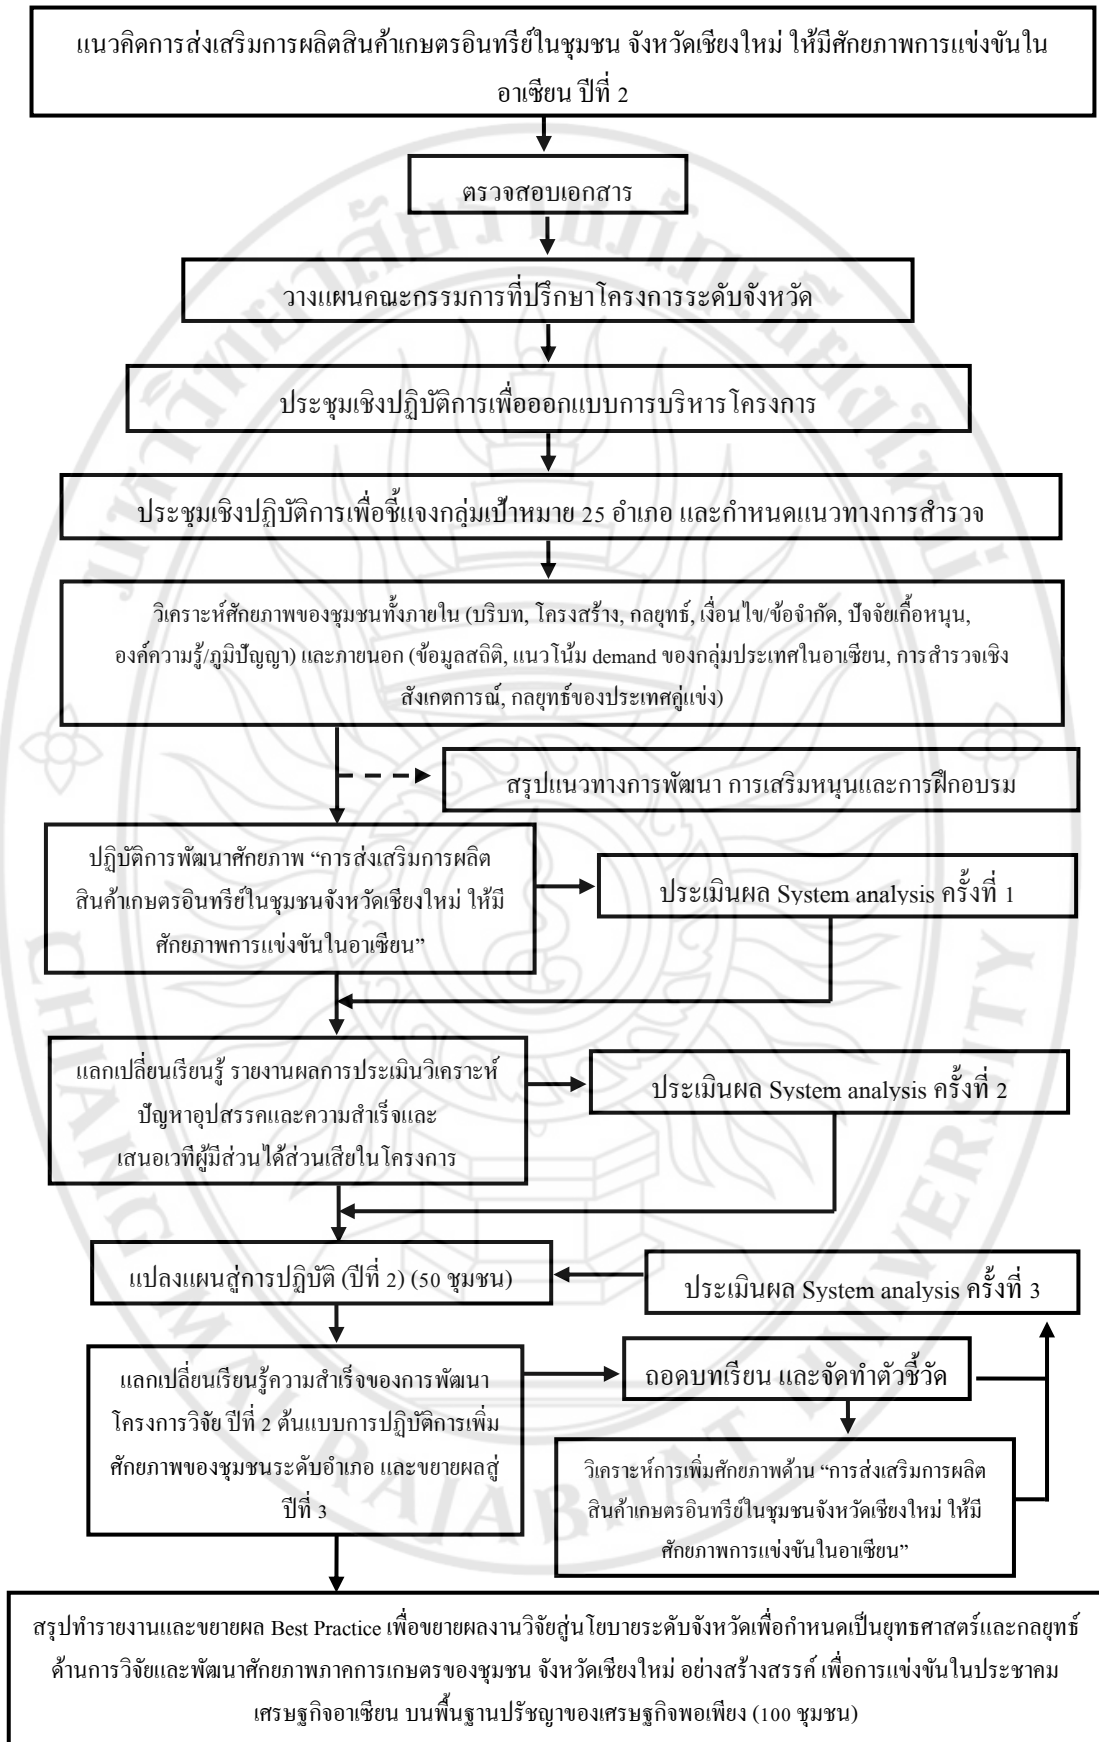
แนวคิดการส่งเสริมการผลิตสินค้าเกษตรอินทรีย์ในชุมชน จังหวัดเชียงใหม่ ให้มีศักยภาพการแข่งขันในอาเซียน ปีที่ 2

ตรวจสอบเอกสาร

วางแผนคณะกรรมการที่ปรึกษาโครงการระดับจังหวัด

ประชุมเชิงปฏิบัติการเพื่อออกแบบการบริหารโครงการ

ประชุมเชิงปฏิบัติการเพื่อชี้แจงกลุ่มเป้าหมาย 25 อำเภอ และกำหนดแนวทางการสำรวจ

วิเคราะห์ศักยภาพของชุมชนทั้งภายใน (บริบท, โครงสร้าง, กลยุทธ์, เงื่อนไข/ข้อจำกัด, ปัจจัยเกื้อหนุน, องค์ความรู้/ภูมิปัญญา) และภายนอก (ข้อมูลสถิติ, แนวโน้ม demand ของกลุ่มประเทศในอาเซียน, การสำรวจเชิงสังเกตการณ์, กลยุทธ์ของประเทศคู่แข่ง)

สรุปแนวทางการพัฒนา การเสริมหนุนและการฝึกอบรม

ปฏิบัติการพัฒนาศักยภาพ "การส่งเสริมการผลิตสินค้าเกษตรอินทรีย์ในชุมชนจังหวัดเชียงใหม่ ให้มีศักยภาพการแข่งขันในอาเซียน"

ประเมินผล System analysis ครั้งที่ 1

แลกเปลี่ยนเรียนรู้ รายงานผลการประเมินวิเคราะห์ ปัญหาอุปสรรคและความสำเร็จและเสนอเวทีผู้มีส่วนได้ส่วนเสียในโครงการ

ประเมินผล System analysis ครั้งที่ 2

แปลงแผนสู่การปฏิบัติ (ปีที่ 2) (50 ชุมชน)

ประเมินผล System analysis ครั้งที่ 3

แลกเปลี่ยนเรียนรู้ความสำเร็จของการพัฒนาโครงการวิจัย ปีที่ 2 ต้นแบบการปฏิบัติการเพิ่มศักยภาพของชุมชนระดับอำเภอ และขยายผลสู่ปีที่ 3

ถอดบทเรียน และจัดทำตัวชี้วัด

วิเคราะห์การเพิ่มศักยภาพด้าน "การส่งเสริมการผลิตสินค้าเกษตรอินทรีย์ในชุมชนจังหวัดเชียงใหม่ ให้มีศักยภาพการแข่งขันในอาเซียน"

สรุปทำรายงานและขยายผล Best Practice เพื่อขยายผลงานวิจัยสู่นโยบายระดับจังหวัดเพื่อกำหนดเป็นยุทธศาสตร์และกลยุทธ์ด้านการวิจัยและพัฒนาศักยภาพภาคการเกษตรของชุมชน จังหวัดเชียงใหม่ อย่างสร้างสรรค์ เพื่อการแข่งขันในประชาคมเศรษฐกิจอาเซียน บนพื้นฐานปรัชญาของเศรษฐกิจพอเพียง (100 ชุมชน)